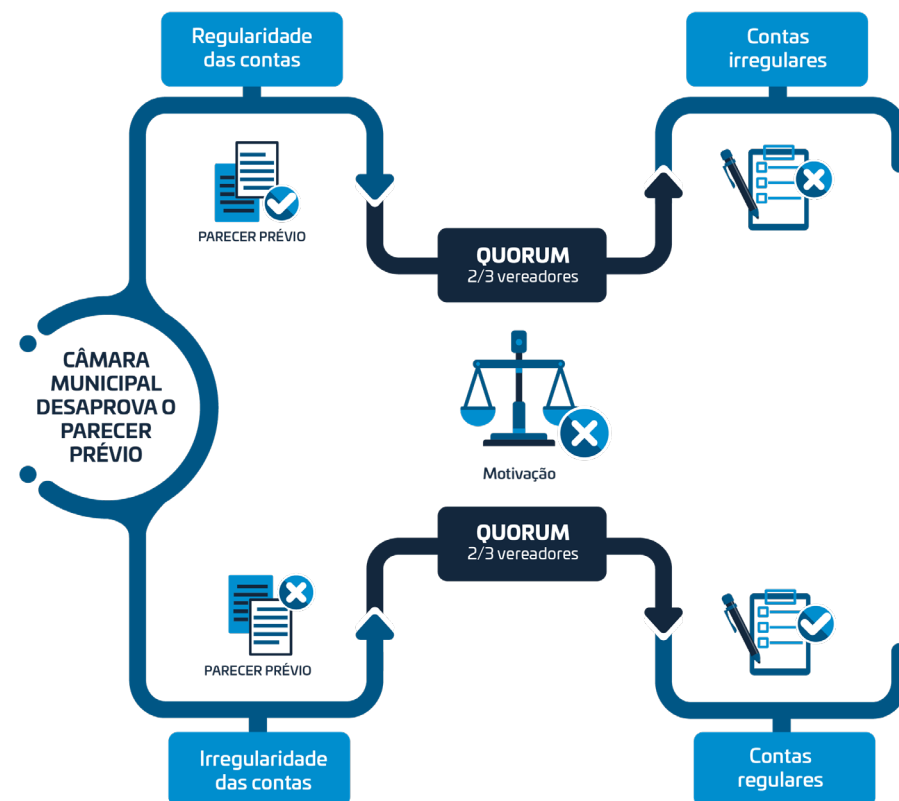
Regularidade das contas

Contas irregulares

PARECER PRÉVIO

QUORUM
2/3 vereadores

CÂMARA MUNICIPAL DESAPROVA O PARECER PRÉVIO

Motivação

QUORUM
2/3 vereadores

PARECER PRÉVIO

Irregularidade das contas

Contas regulares